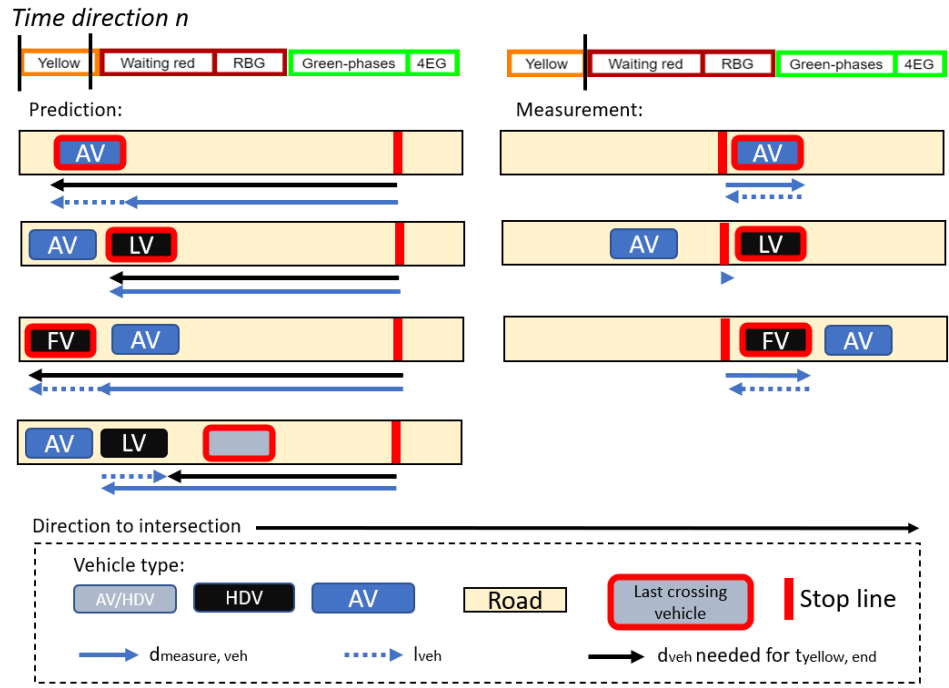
Time direction n

Yellow | Waiting red | RBG | Green-phases | 4EG

Yellow | Waiting red | RBG | Green-phases | 4EG

Prediction:

AV

AV LV

FV AV

AV LV

Measurement:

AV

AV LV

FV AV

Direction to intersection

Vehicle type:

AV/HDV HDV AV Road Last crossing vehicle Stop line

$d_{measure, veh}$ $l_{veh}$ $d_{veh}$ needed for $t_{yellow, end}$